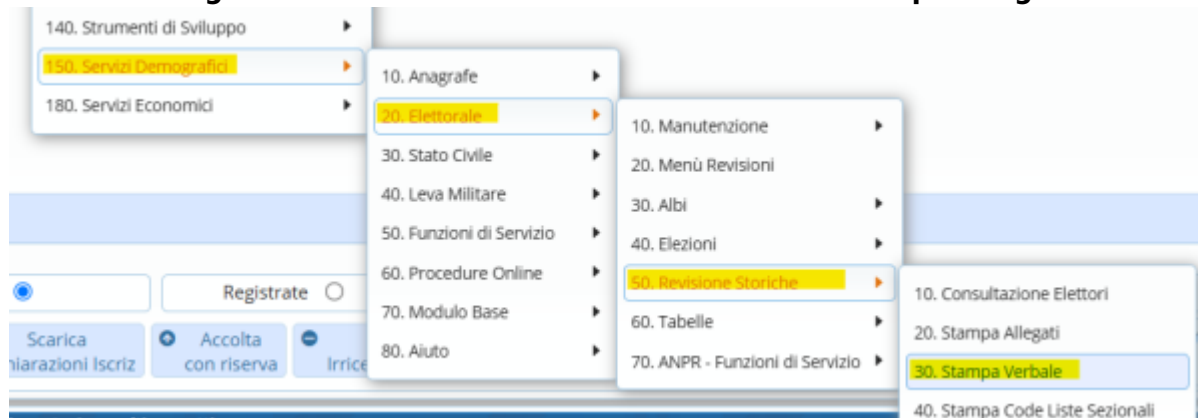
140. Strumenti di Sviluppo
150. Servizi Demografici
180. Servizi Economici

10. Anagrafe
20. Elettorale
30. Stato Civile
40. Leva Militare
50. Funzioni di Servizio
60. Procedure Online
70. Modulo Base
80. Aiuto

10. Manutenzione
20. Menù Revisioni
30. Albi
40. Elezioni
50. Revisione Storiche
60. Tabelle
70. ANPR - Funzioni di Servizio

10. Consultazione Elettori
20. Stampa Allegati
30. Stampa Verbale
40. Stampa Code Liste Sezionali

Registrate
Scarica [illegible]hiarazioni Iscriz
Accolta con riserva
Irric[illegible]